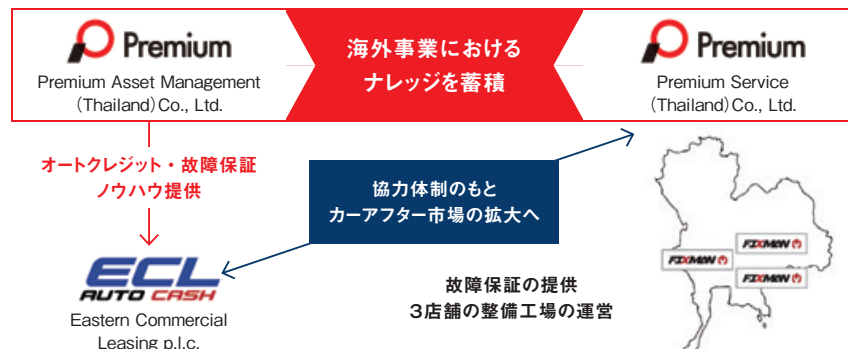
Premium
Premium Asset Management (Thailand) Co., Ltd.

海外事業における
ナレッジを蓄積

Premium
Premium Service (Thailand) Co., Ltd.

オートクレジット・故障保証
ノウハウ提供

協力体制のもと
カーアフター市場の拡大へ

ECL
AUTO CASH
Eastern Commercial Leasing p.l.c.

故障保証の提供
3店舗の整備工場の運営

FIXMAN
FIXMAN
FIXMAN